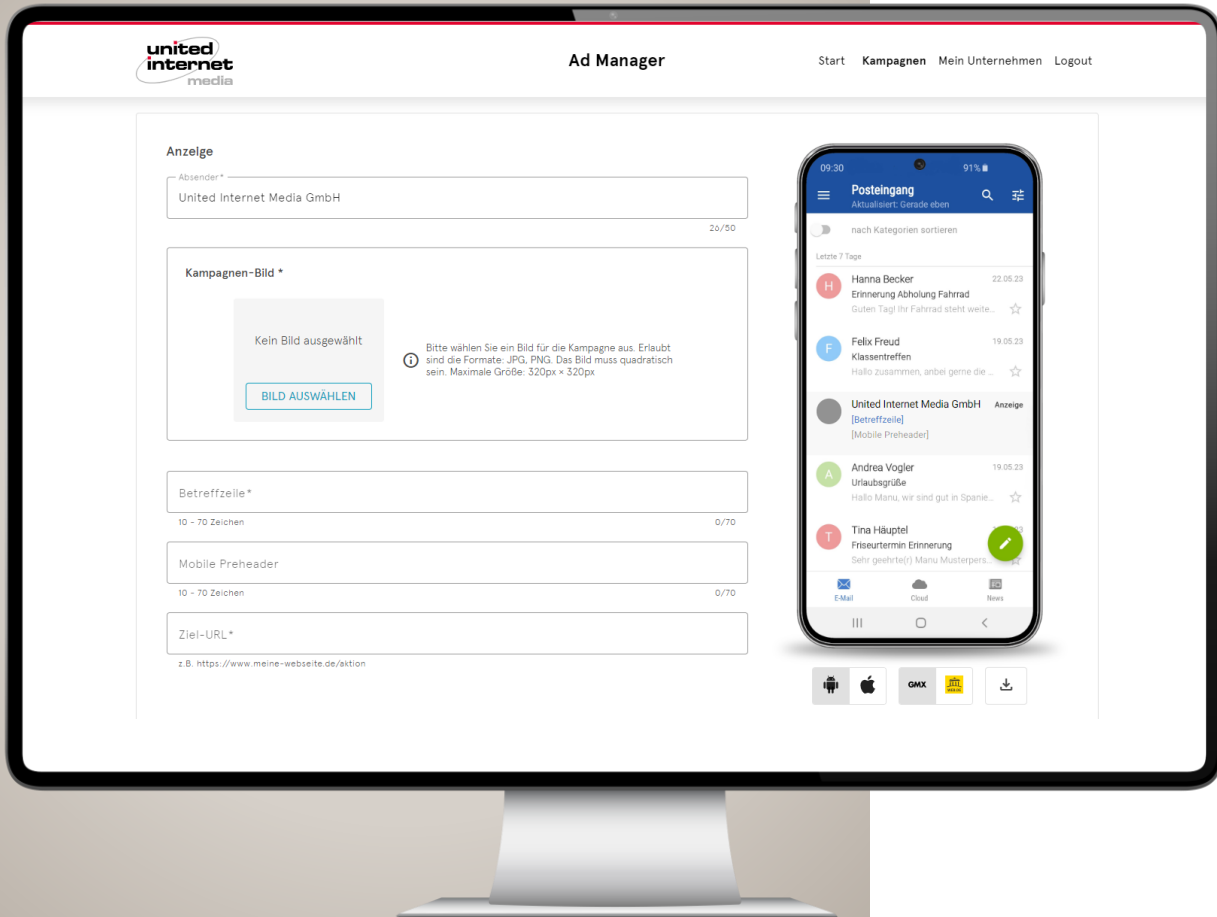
united internet media

Ad Manager

Start Kampagnen Mein Unternehmen Logout

Anzeige

Absender*
United Internet Media GmbH
26/50

Kampagnen-Bild *

Kein Bild ausgewählt

BILD AUSWÄHLEN

Bitte wählen Sie ein Bild für die Kampagne aus. Erlaubt sind die Formate: JPG, PNG. Das Bild muss quadratisch sein. Maximale Größe: 320px × 320px

Betreffzeile*
10 - 70 Zeichen 0/70

Mobile Preheader
10 - 70 Zeichen 0/70

Ziel-URL*
z.B. https://www.meine-webseite.de/aktion

09:30 91%

Posteingang
Aktualisiert: Gerade eben

nach Kategorien sortieren

Letzte 7 Tage

H Hanna Becker 22.05.23
Erinnerung Abholung Fahrrad
Guten Tag! Ihr Fahrrad steht weite...

F Felix Freud 19.05.23
Klassentreffen
Hallo zusammen, anbei gerne die ...

United Internet Media GmbH Anzeige
[Betreffzeile]
[Mobile Preheader]

A Andrea Vogler 19.05.23
Urlaubsgrüße
Hallo Manu, wir sind gut in Spanie...

T Tina Häuptel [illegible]
Friseurtermin Erinnerung
Sehr geehrte(r) Manu Musterpers...

E-Mail Cloud News

GMX